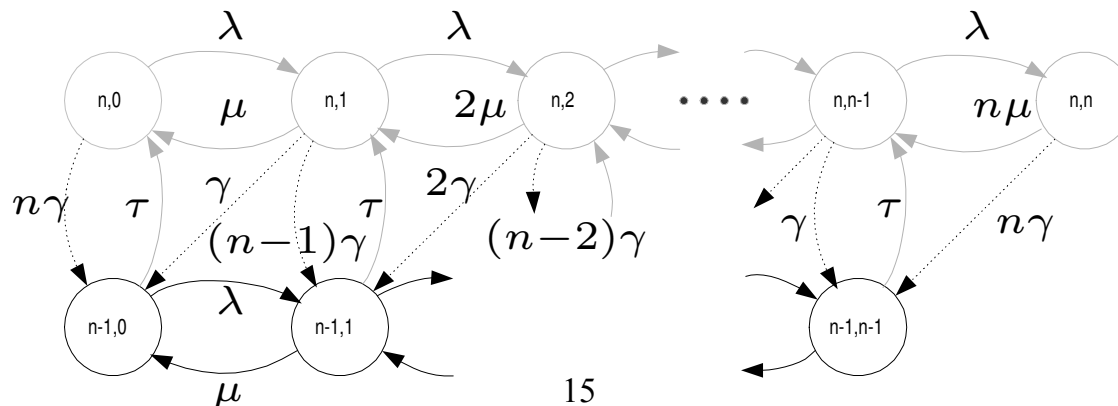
$\lambda$ $\lambda$ $\lambda$

n,0 $\mu$ n,1 $2\mu$ n,2 .... n,n-1 $n\mu$ n,n

$n\gamma$ $\tau$ $\gamma$ $\tau$ $2\gamma$ $(n-1)\gamma$ $(n-2)\gamma$ $\gamma$ $\tau$ $n\gamma$

n-1,0 $\lambda$ n-1,1 n-1,n-1

$\mu$

15